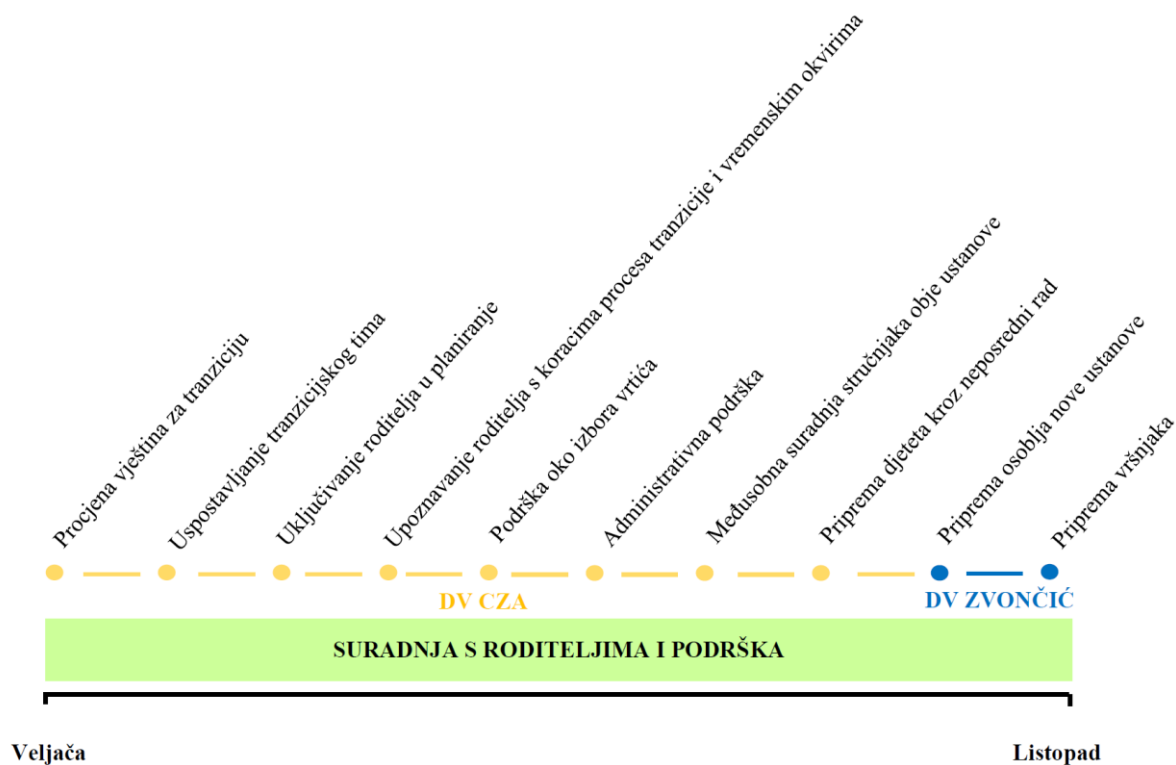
Procjena vještina za tranziciju

Uspostavljanje tranzicijskog tima

Uključivanje roditelja u planiranje

Upoznavanje roditelja s koracima procesa tranzicije i vremenskim okvirima

Podrška oko izbora vrtića

Administrativna podrška

Međusobna suradnja stručnjaka obje ustanove

Priprema djeteta kroz neposredni rad

Priprema osoblja nove ustanove

Priprema vršnjaka

DV CZA

DV ZVONČIĆ

SURADNJA S RODITELJIMA I PODRŠKA

Veljača

Listopad